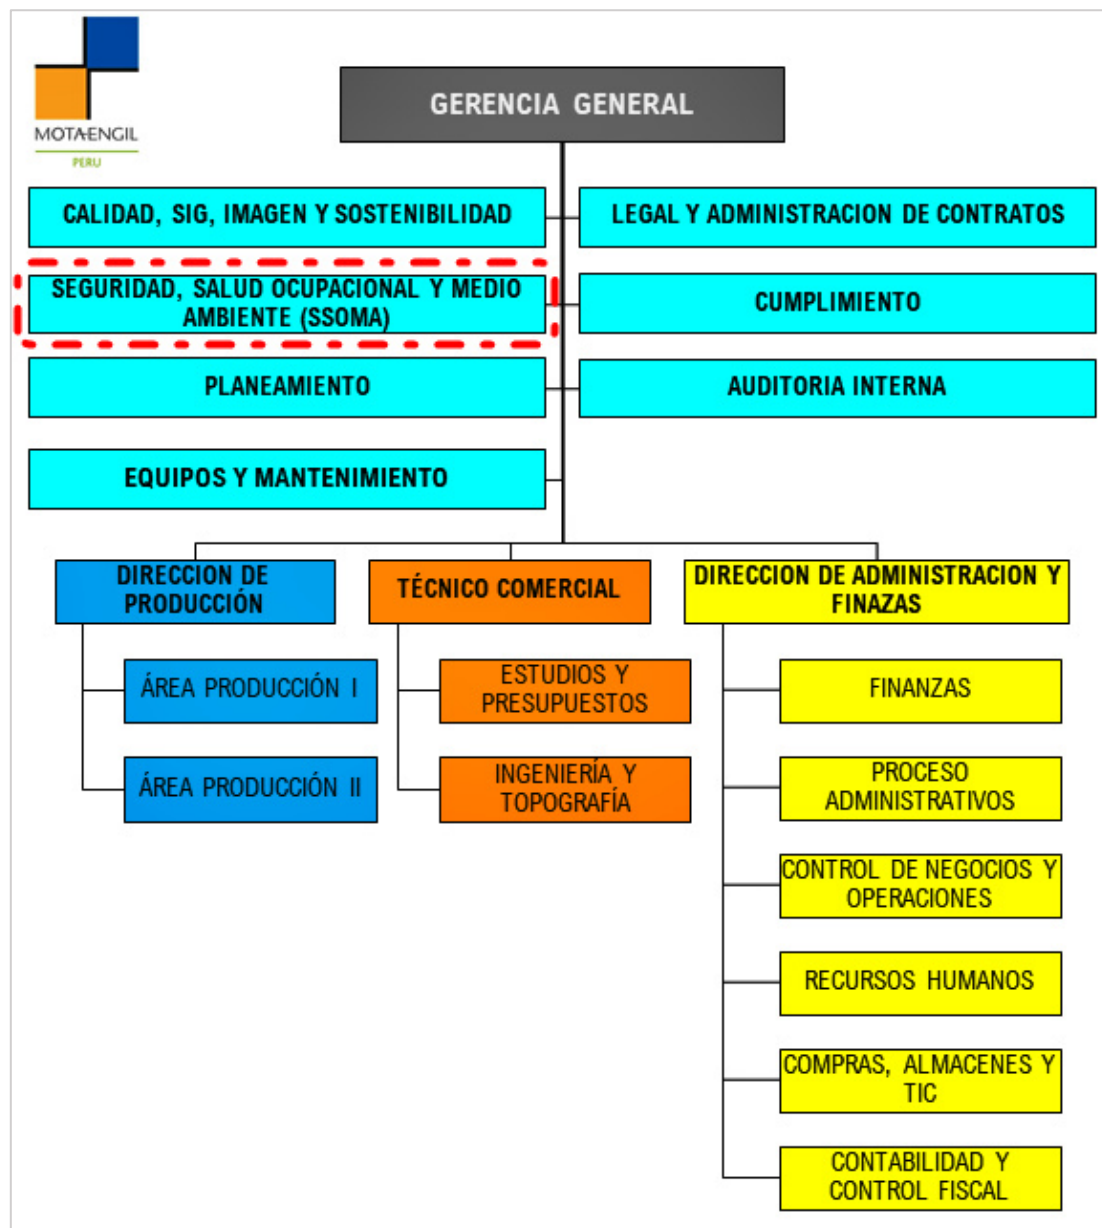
MOTA-ENGIL
PERU

GERENCIA GENERAL

CALIDAD, SIG, IMAGEN Y SOSTENIBILIDAD

LEGAL Y ADMINISTRACION DE CONTRATOS

SEGURIDAD, SALUD OCUPACIONAL Y MEDIO AMBIENTE (SSOMA)

CUMPLIMIENTO

PLANEAMIENTO

AUDITORIA INTERNA

EQUIPOS Y MANTENIMIENTO

DIRECCION DE PRODUCCIÓN

ÁREA PRODUCCIÓN I

ÁREA PRODUCCIÓN II

TÉCNICO COMERCIAL

ESTUDIOS Y PRESUPUESTOS

INGENIERÍA Y TOPOGRAFÍA

DIRECCION DE ADMINISTRACION Y FINAZAS

FINANZAS

PROCESO ADMINISTRATIVOS

CONTROL DE NEGOCIOS Y OPERACIONES

RECURSOS HUMANOS

COMPRAS, ALMACENES Y TIC

CONTABILIDAD Y CONTROL FISCAL